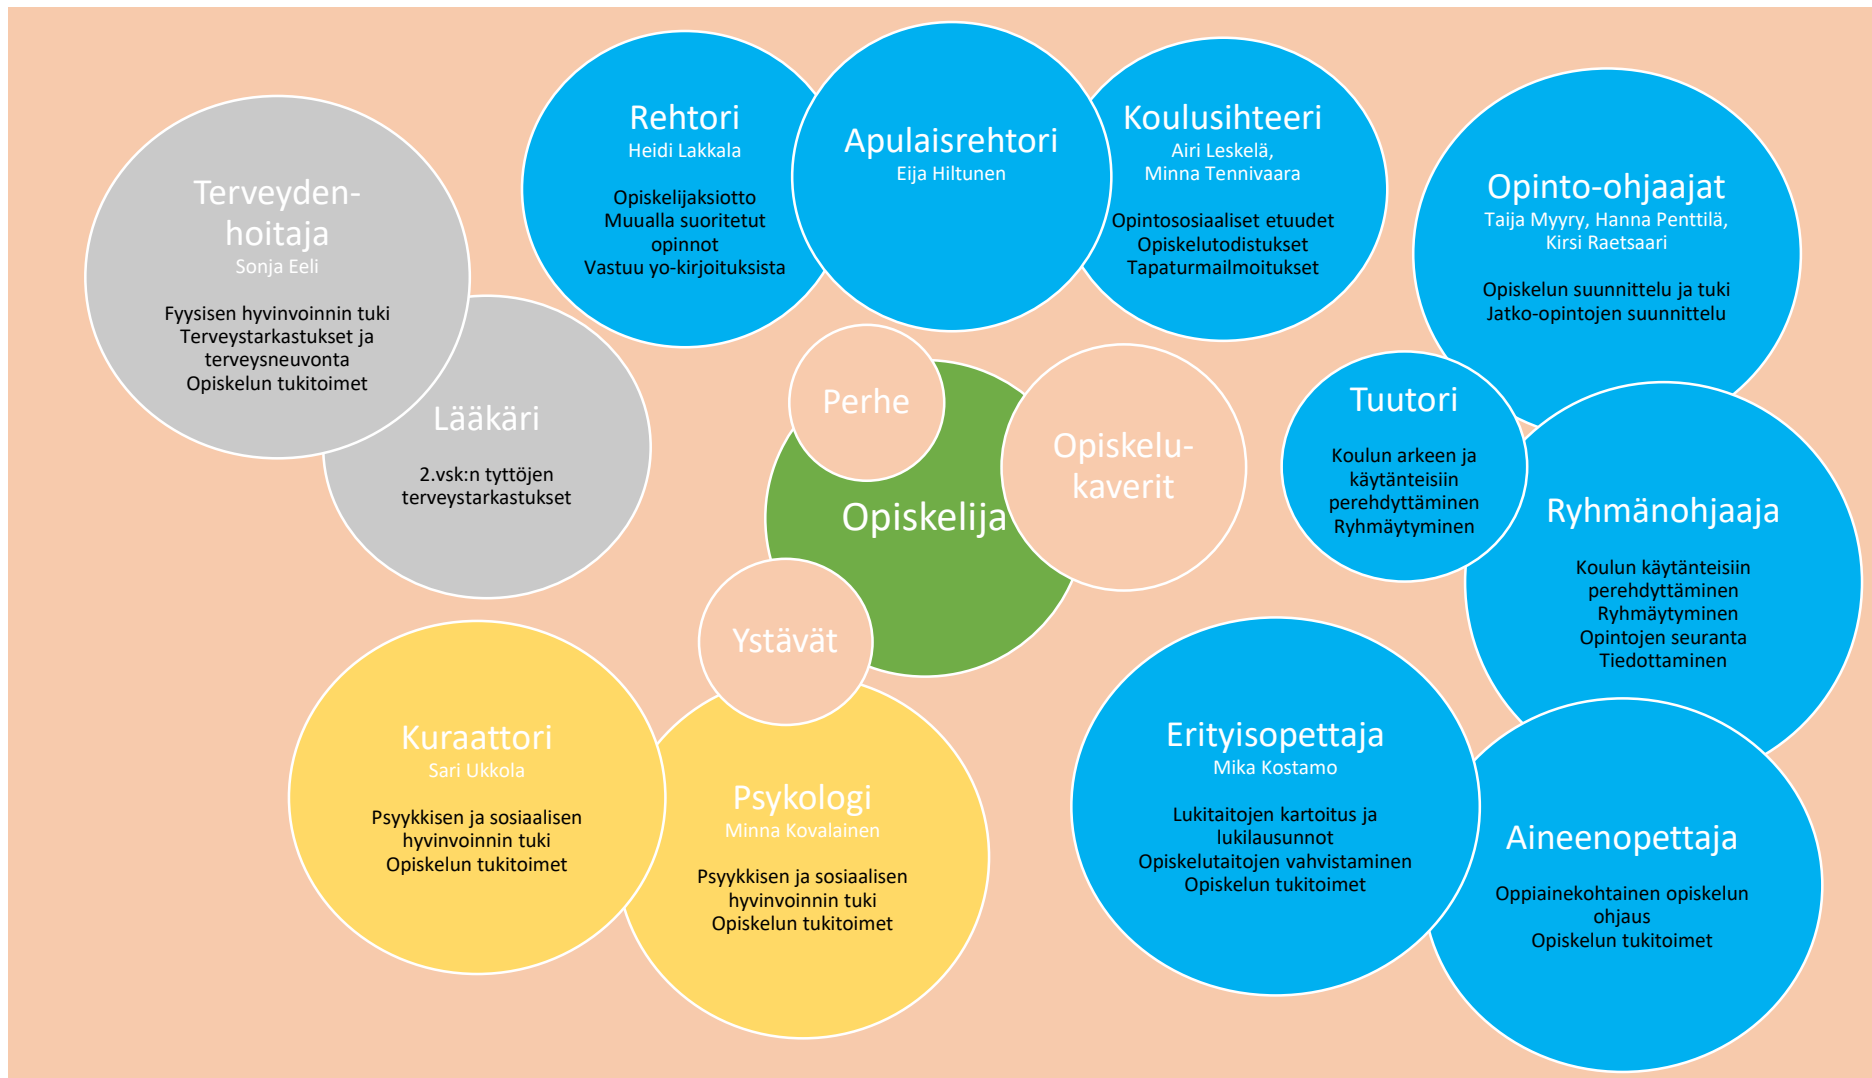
Terveydenhoitaja
Sonja Eeli

Fyysisen hyvinvoinnin tuki
Terveystarkastukset ja terveysneuvonta
Opiskelun tukitoimet

Lääkäri

2.vsk:n tyttöjen terveystarkastukset

Rehtori
Heidi Lakkala

Opiskelijaksiotto
Muualla suoritetut opinnot
Vastuu yo-kirjoituksista

Apulaisrehtori
Eija Hiltunen

Koulusihteeri
Airi Leskelä,
Minna Tennivaara

Opintososiaaliset etuudet
Opiskelutodistukset
Tapaturmailmoitukset

Opinto-ohjaajat
Taija Myyry, Hanna Penttilä,
Kirsi Raetsaari

Opiskelun suunnittelu ja tuki
Jatko-opintojen suunnittelu

Perhe

Opiskelija

Opiskelukaverit

Ystävät

Tuutori

Koulun arkeen ja käytänteisiin perehdyttäminen
Ryhmäytyminen

Ryhmänohjaaja

Koulun käytänteisiin perehdyttäminen
Ryhmäytyminen
Opintojen seuranta
Tiedottaminen

Kuraattori
Sari Ukkola

Psyykkisen ja sosiaalisen hyvinvoinnin tuki
Opiskelun tukitoimet

Psykologi
Minna Kovalainen

Psyykkisen ja sosiaalisen hyvinvoinnin tuki
Opiskelun tukitoimet

Erityisopettaja
Mika Kostamo

Lukitaitojen kartoitus ja lukilausunnot
Opiskelutaitojen vahvistaminen
Opiskelun tukitoimet

Aineenopettaja

Oppiainekohtainen opiskelun ohjaus
Opiskelun tukitoimet